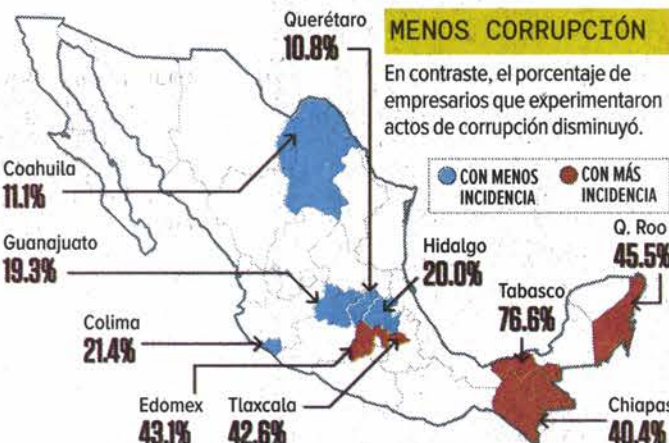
MENOS CORRUPCIÓN

En contraste, el porcentaje de empresarios que experimentaron actos de corrupción disminuyó.

CON MENOS INCIDENCIA
CON MÁS INCIDENCIA

Querétaro
10.8%

Coahuila
11.1%

Guanajuato
19.3%

Colima
21.4%

Hidalgo
20.0%

Tabasco
76.6%

Q. Roo
45.5%

Edomex
43.1%

Tlaxcala
42.6%

Chiapas
40.4%